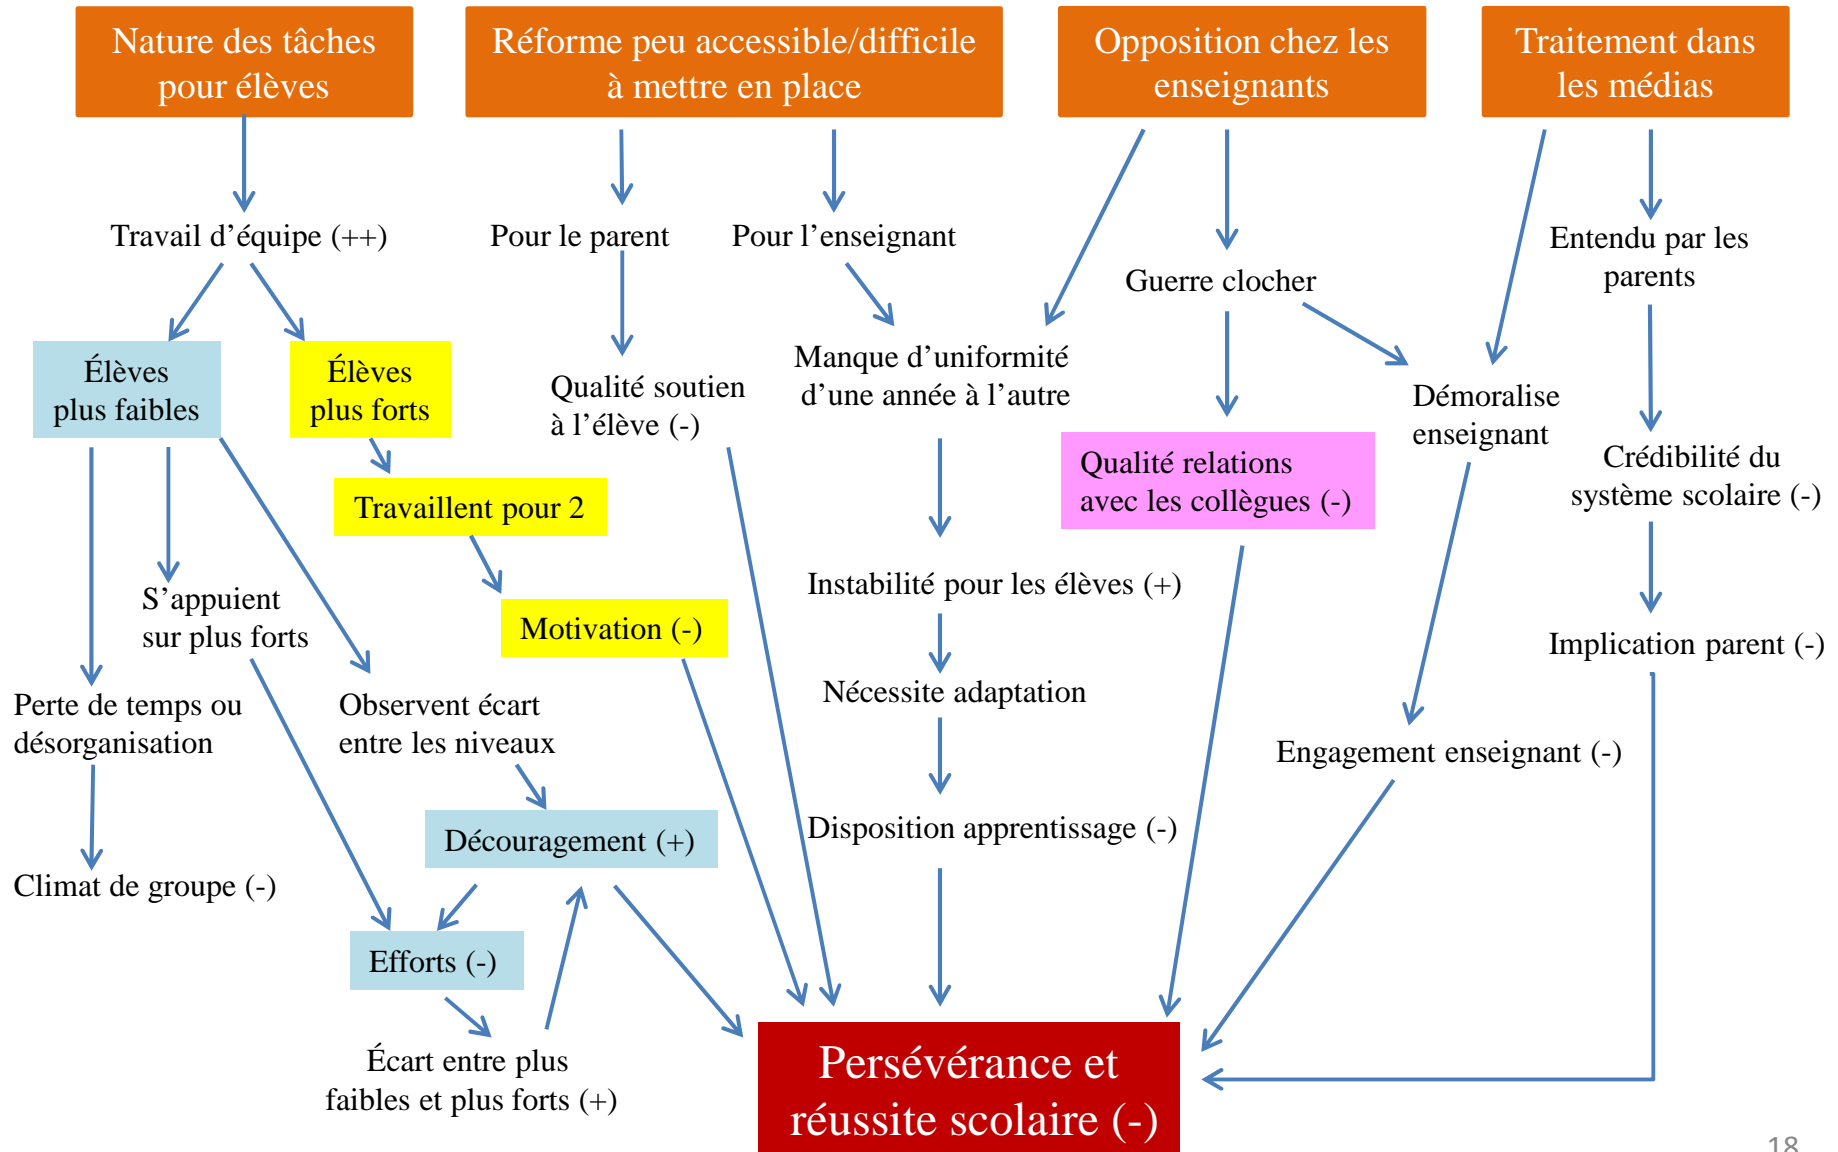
Nature des tâches pour élèves

Réforme peu accessible/difficile à mettre en place

Opposition chez les enseignants

Traitement dans les médias

Travail d'équipe (++)

Pour le parent

Pour l'enseignant

Guerre clocher

Entendu par les parents

Élèves plus faibles

Élèves plus forts

Qualité soutien à l'élève (-)

Manque d'uniformité d'une année à l'autre

Démoralise enseignant

Qualité relations avec les collègues (-)

Crédibilité du système scolaire (-)

Travaillent pour 2

Instabilité pour les élèves (+)

S'appuient sur plus forts

Motivation (-)

Implication parent (-)

Nécessite adaptation

Perte de temps ou désorganisation

Observent écart entre les niveaux

Engagement enseignant (-)

Découragement (+)

Disposition apprentissage (-)

Climat de groupe (-)

Efforts (-)

Écart entre plus faibles et plus forts (+)

Persévérance et réussite scolaire (-)

18